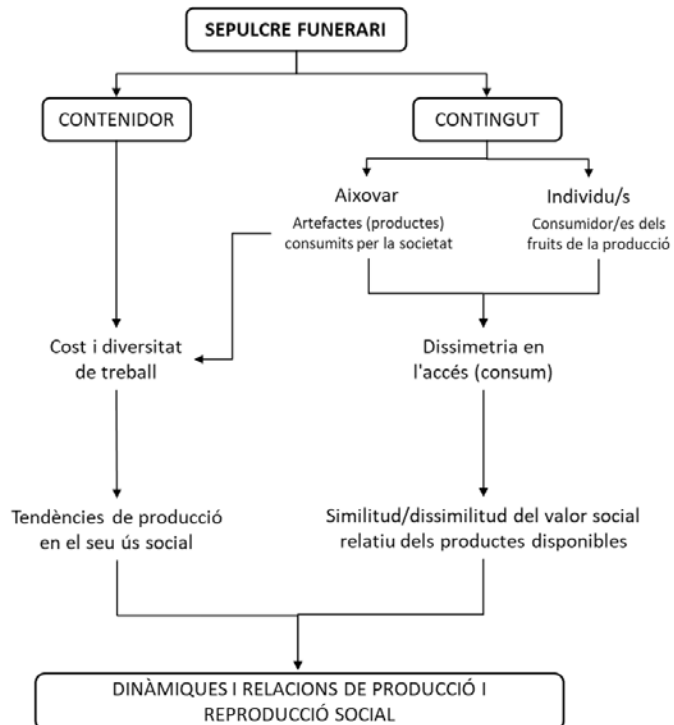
SEPULCRE FUNERARI

CONTENIDOR

CONTINGUT

Aixovar
Artefactes (productes) consumits per la societat

Individu/s
Consumidor/es dels fruits de la producció

Cost i diversitat de treball

Dissimetria en l'accés (consum)

Tendències de producció en el seu ús social

Similitud/dissimilitud del valor social relatiu dels productes disponibles

DINÀMIQUES I RELACIONS DE PRODUCCIÓ I REPRODUCCIÓ SOCIAL